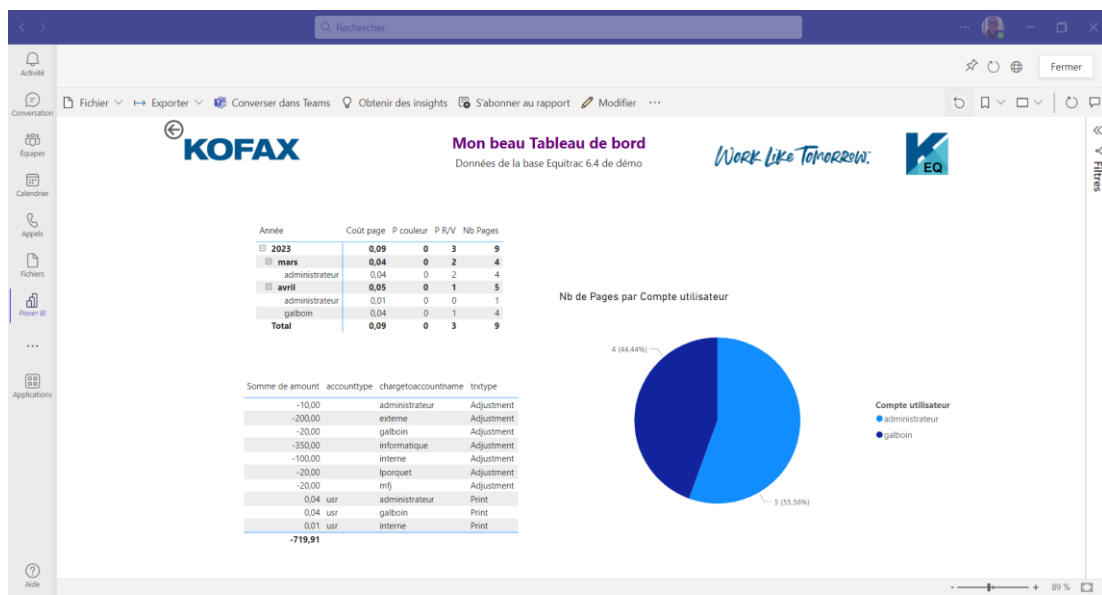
Rechercher

Activité
Conversation
Équipes
Calendrier
Appels
Fichiers
Power BI
...
Applications
Aide

Fermer

Fichier Exporter Converser dans Teams Obtenir des insights S'abonner au rapport Modifier ···

Filtres

KOFAX

Mon beau Tableau de bord
Données de la base Equitrac 6.4 de démo

Work Like Tomorrow.

EQ

| Année | Coût page | P couleur | P R/V | Nb Pages |
|---|---|---|---|---|
| 2023 | 0,09 | 0 | 3 | 9 |
| mars | 0,04 | 0 | 2 | 4 |
| administrateur | 0,04 | 0 | 2 | 4 |
| avril | 0,05 | 0 | 1 | 5 |
| administrateur | 0,01 | 0 | 0 | 1 |
| galboin | 0,04 | 0 | 1 | 4 |
| Total | 0,09 | 0 | 3 | 9 |

| Somme de amount | accounttype | chargetoaccountname | trxtype |
|---|---|---|---|
| -10,00 | | administrateur | Adjustment |
| -200,00 | | externe | Adjustment |
| -20,00 | | galboin | Adjustment |
| -350,00 | | informatique | Adjustment |
| -100,00 | | interne | Adjustment |
| -20,00 | | lporquet | Adjustment |
| -20,00 | | mfj | Adjustment |
| 0,04 | usr | administrateur | Print |
| 0,04 | usr | galboin | Print |
| 0,01 | usr | interne | Print |
| -719,91 | | | |

Nb de Pages par Compte utilisateur

4 (44,44%)
5 (55,56%)

Compte utilisateur
administrateur
galboin

89 %